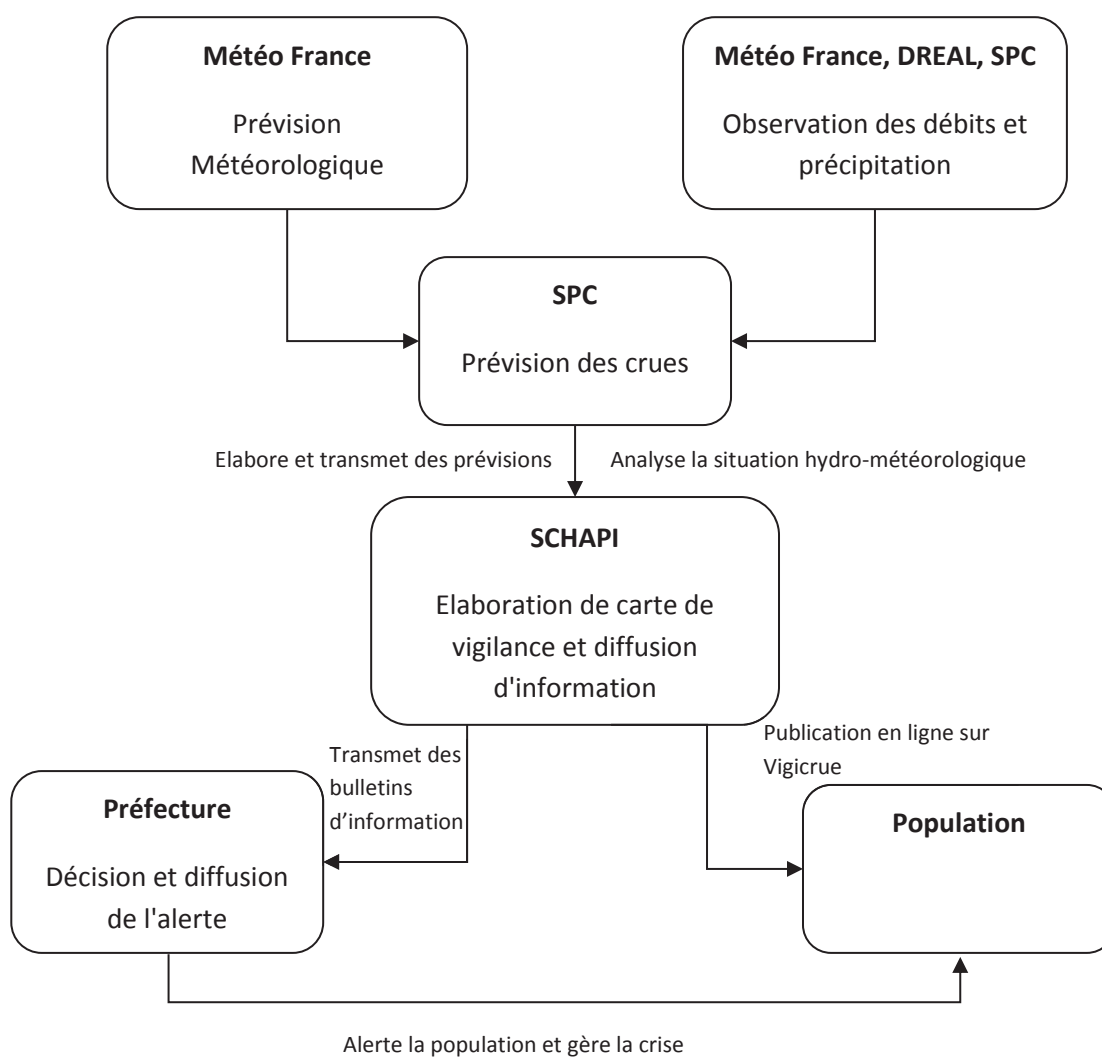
**Météo France**

Prévision Météorologique

**Météo France, DREAL, SPC**

Observation des débits et précipitation

**SPC**

Prévision des crues

Elabore et transmet des prévisions

Analyse la situation hydro-météorologique

**SCHAPI**

Elaboration de carte de vigilance et diffusion d'information

Transmet des bulletins d'information

Publication en ligne sur Vigicrue

**Préfecture**

Décision et diffusion de l'alerte

**Population**

Alerte la population et gère la crise